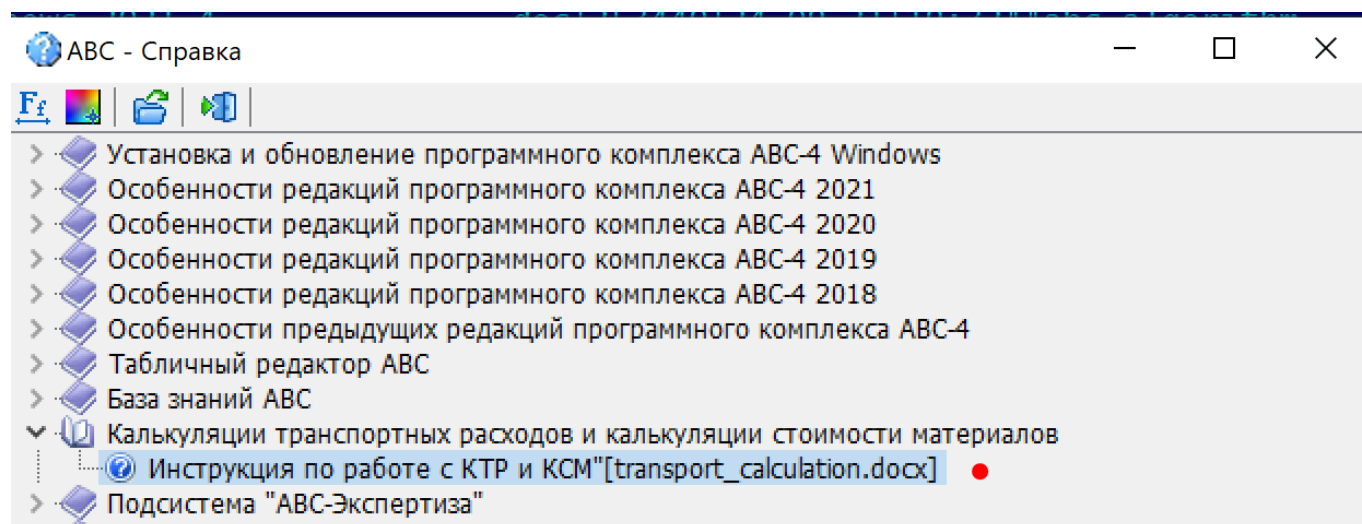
АВС - Справка

Установка и обновление программного комплекса АВС-4 Windows
Особенности редакций программного комплекса АВС-4 2021
Особенности редакций программного комплекса АВС-4 2020
Особенности редакций программного комплекса АВС-4 2019
Особенности редакций программного комплекса АВС-4 2018
Особенности предыдущих редакций программного комплекса АВС-4
Табличный редактор АВС
База знаний АВС
Калькуляции транспортных расходов и калькуляции стоимости материалов
Инструкция по работе с КТР и КСМ"[transport_calculation.docx]
Подсистема "АВС-Экспертиза"